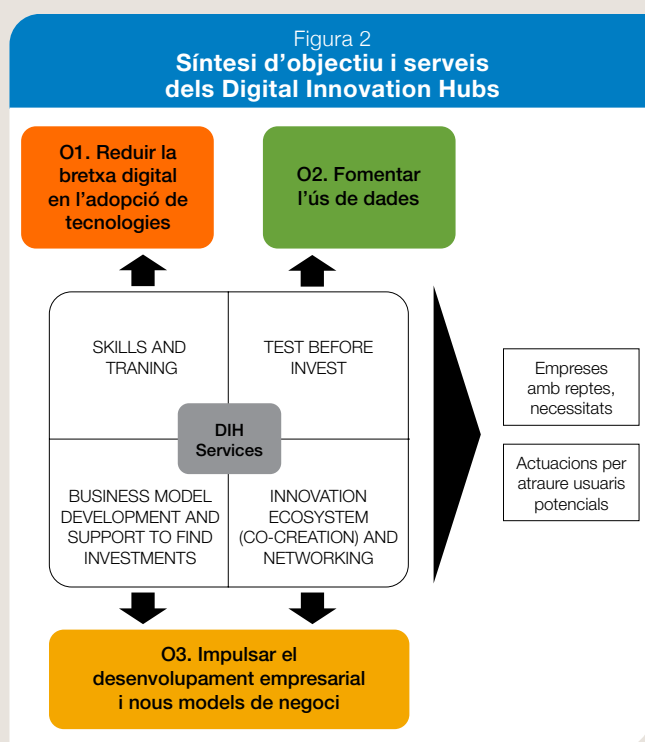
Figura 2
Síntesi d’objectiu i serveis dels Digital Innovation Hubs

O1. Reduir la bretxa digital en l’adopció de tecnologies

O2. Fomentar l’ús de dades

SKILLS AND TRANING

TEST BEFORE INVEST

DIH Services

BUSINESS MODEL DEVELOPMENT AND SUPPORT TO FIND INVESTMENTS

INNOVATION ECOSYSTEM (CO-CREATION) AND NETWORKING

Empreses amb reptes, necessitats

Actuacions per atraure usuaris potencials

O3. Impulsar el desenvolupament empresarial i nous models de negoci